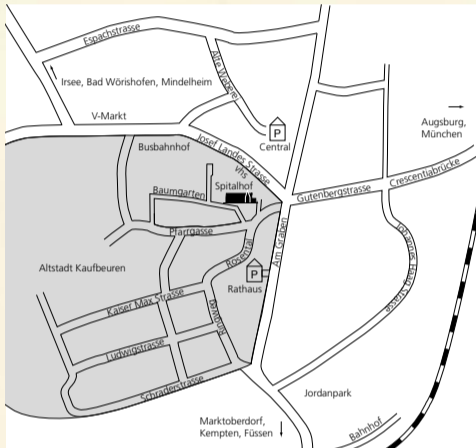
Espachstrasse
Alte Weberei
Irsee, Bad Wörishofen, Mindelheim
V-Markt
P
Central
Augsburg, München
Busbahnhof
Josef Landes Strasse
vhs
Baumgarten
Spitalhof
Gutenbergstrasse
Crescentiabrücke
Pfarrgasse
Am Graben
Johannes Haag Strasse
Altstadt Kaufbeuren
Rosental
P
Rathaus
Kaiser Max Strasse
Ludwigstrasse
Schmiedgasse
Schraderstrasse
Jordanpark
Marktoberdorf, Kempten, Füssen
Bahnhof